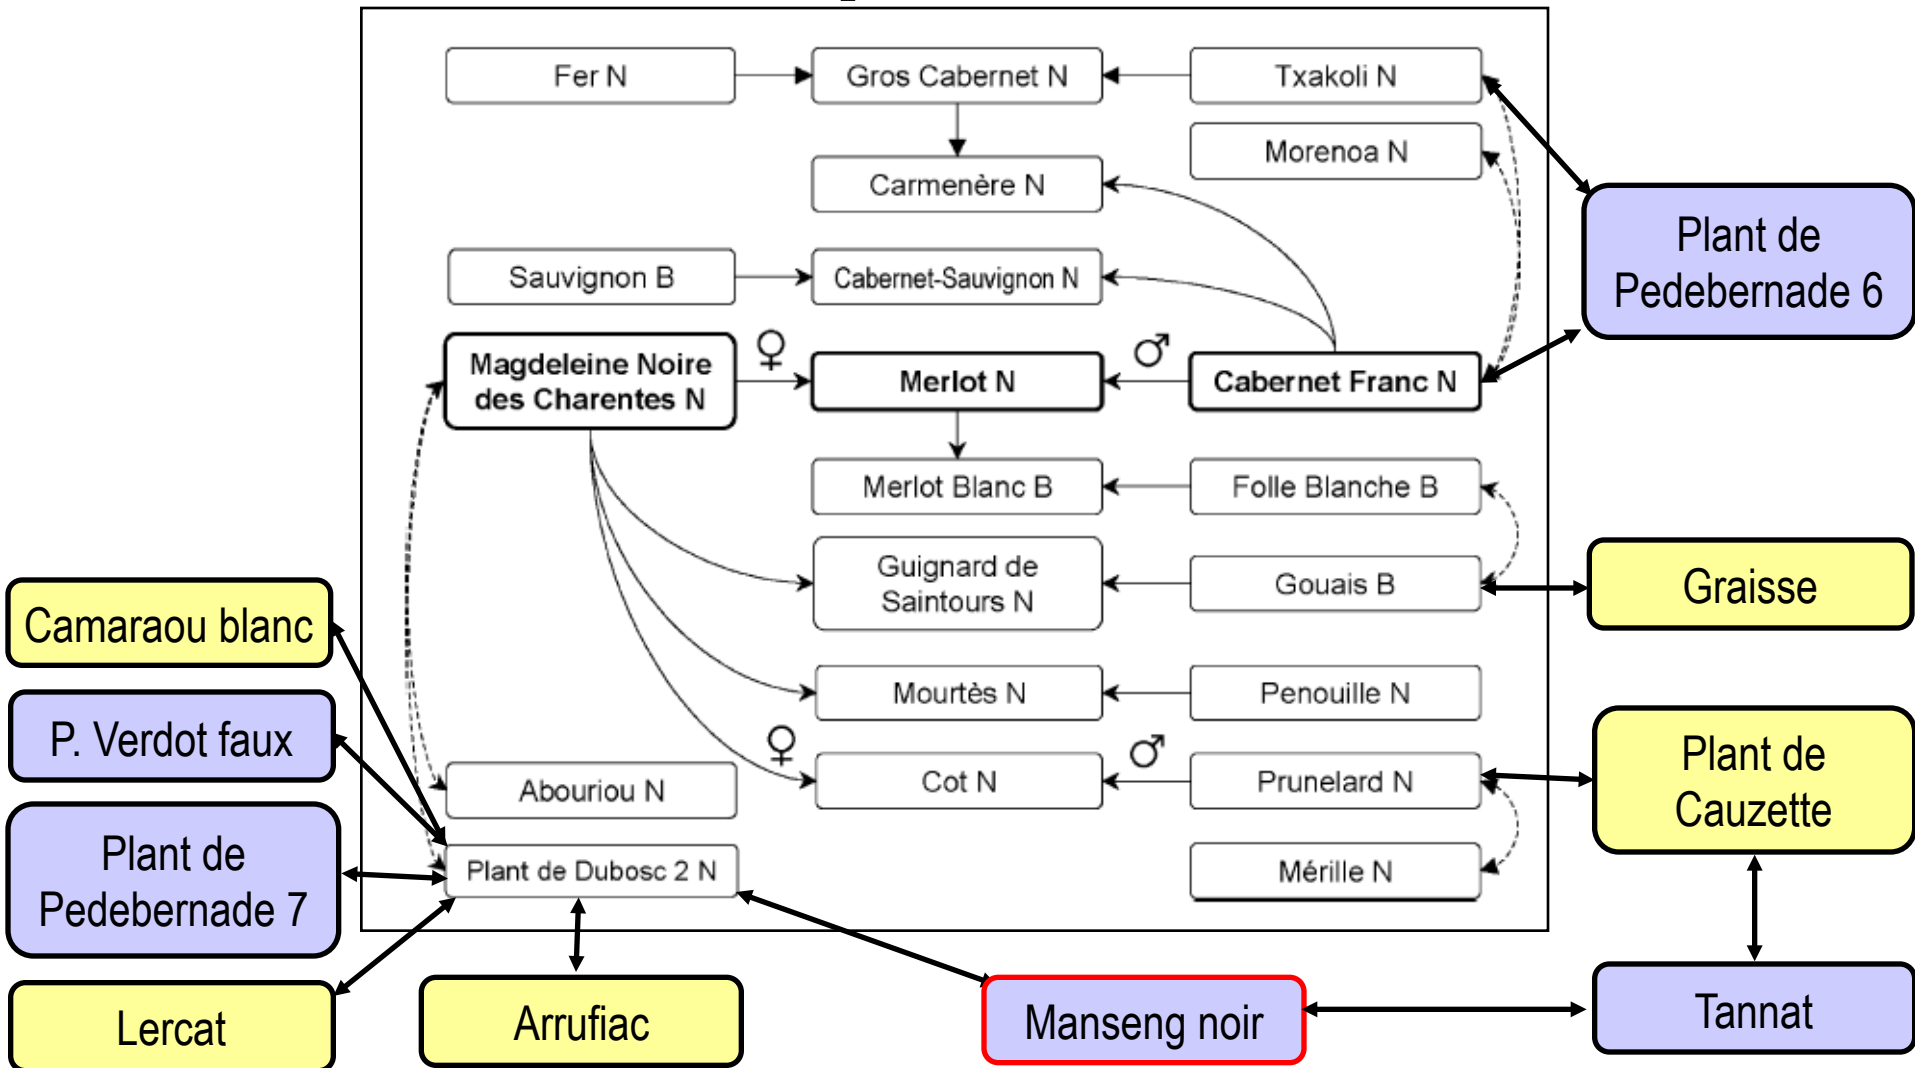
Fer N

Gros Cabernet N

Txakoli N

Morenoa N

Carmenère N

Sauvignon B

Cabernet-Sauvignon N

Plant de Pedebernade 6

Magdeleine Noire des Charentes N

♀

Merlot N

♂

Cabernet Franc N

Merlot Blanc B

Folle Blanche B

Guignard de Saintours N

Gouais B

Graisse

Camaraou blanc

Mourtès N

Penouille N

P. Verdot faux

♀

Cot N

♂

Prunelard N

Plant de Cauzette

Abouriou N

Plant de Pedebernade 7

Plant de Dubosc 2 N

Mérille N

Lercat

Arrufiac

Manseng noir

Tannat